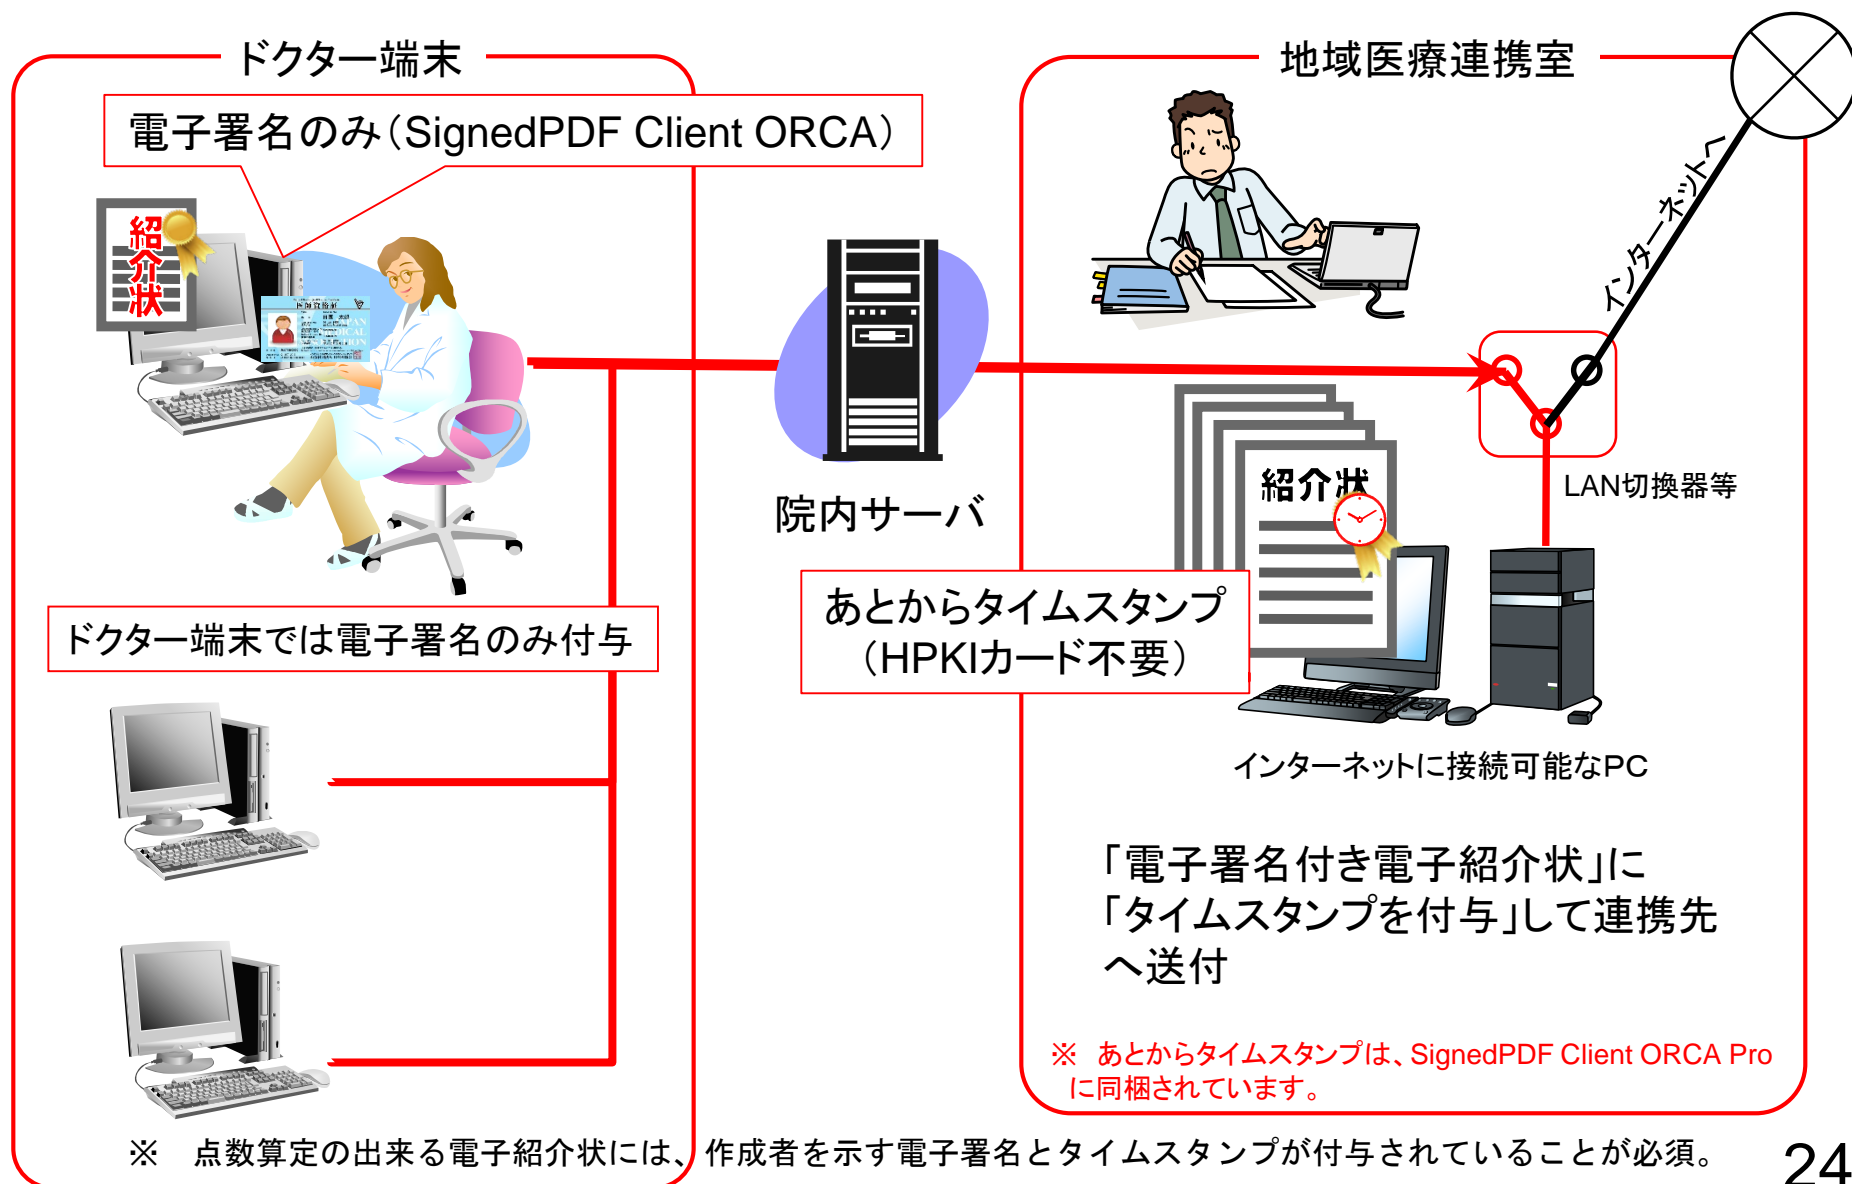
ドクター端末

電子署名のみ（SignedPDF Client ORCA）

紹介状

ドクター端末では電子署名のみ付与

院内サーバ

地域医療連携室

インターネットへ

LAN切換器等

紹介状

あとからタイムスタンプ（HPKIカード不要）

インターネットに接続可能なPC

「電子署名付き電子紹介状」に「タイムスタンプを付与」して連携先へ送付

※ あとからタイムスタンプは、SignedPDF Client ORCA Proに同梱されています。

※ 点数算定の出来る電子紹介状には、作成者を示す電子署名とタイムスタンプが付与されていることが必須。

24